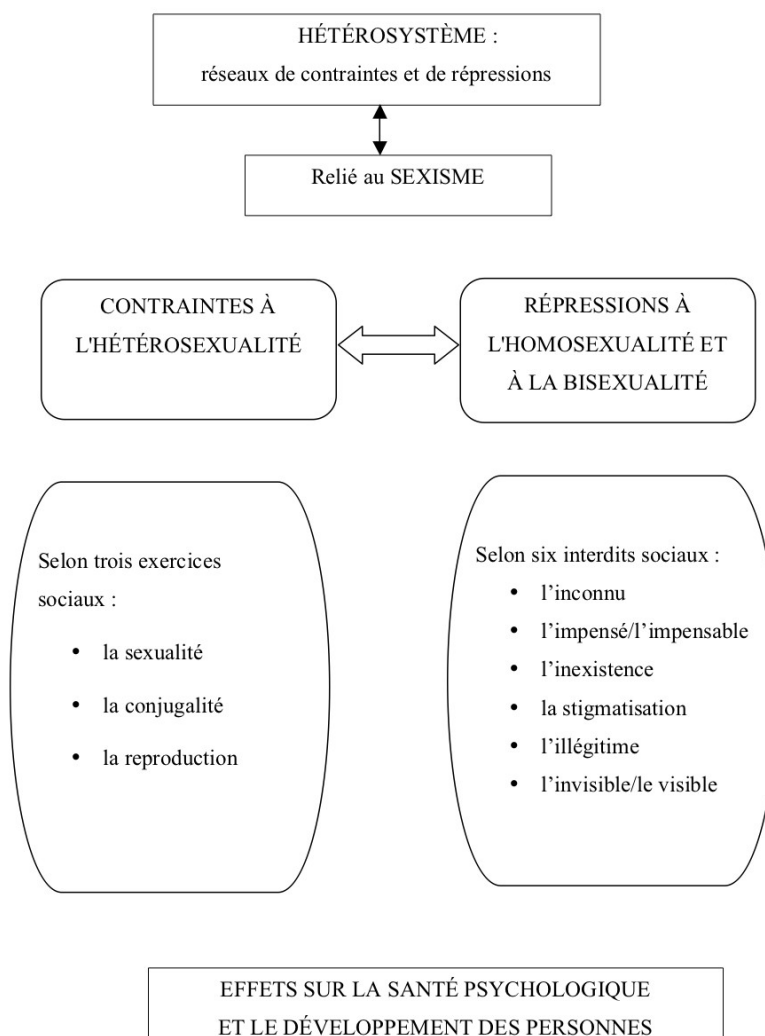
HÉTÉROSYSTÈME :
réseaux de contraintes et de répressions

Relié au SEXISME

CONTRAINTES À L'HÉTÉROSEXUALITÉ

RÉPRESSIONS À L'HOMOSEXUALITÉ ET À LA BISEXUALITÉ

Selon trois exercices sociaux :
- la sexualité
- la conjugalité
- la reproduction

Selon six interdits sociaux :
- l'inconnu
- l'impensé/l'impensable
- l'inexistence
- la stigmatisation
- l'illégitime
- l'invisible/le visible

EFFETS SUR LA SANTÉ PSYCHOLOGIQUE ET LE DÉVELOPPEMENT DES PERSONNES